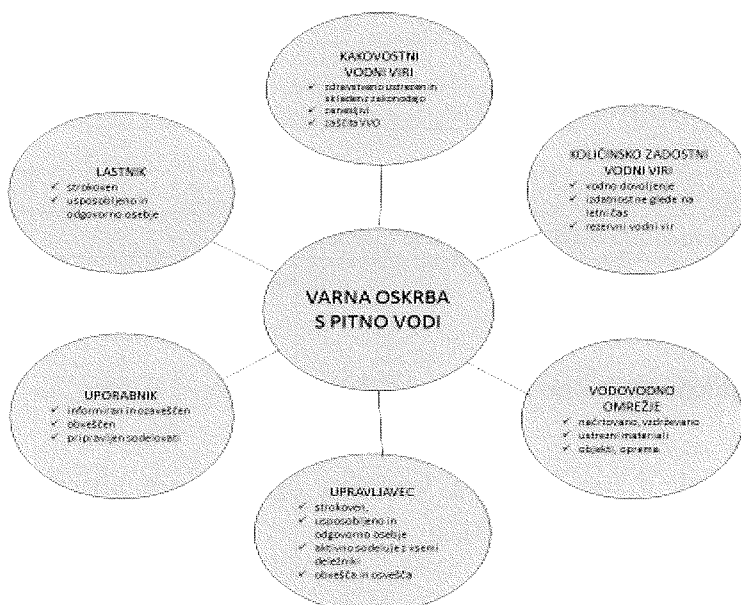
KAKOVOSTNI VODNI VIRI
✓ zdravstveno ustrezen in skladen z zakonodajo
✓ zanesljivi
✓ zaščita VVO

LASTNIK
✓ strokoven
✓ usposobljeno in odgovorno osebje

KOLIČINSKO ZADOSTNI VODNI VIRI
✓ vodno dovoljenje
✓ izdatnost še glede na letni čas
✓ rezervni vodni vir

VARNA OSKRBA S PITNO VODI

UPORABNIK
✓ informiran in ozaveščen
✓ obveščen
✓ pripravljen sodelovati

VODOVODNO OMREŽJE
✓ načrtovano, vzdrževano
✓ ustrezni materiali
✓ objekti, oprema

UPRAVLJAVEC
✓ strokoven,
✓ usposobljeno in odgovorno osebje
✓ aktivno sodeluje z vsemi deležniki
✓ obvešča in osvešča